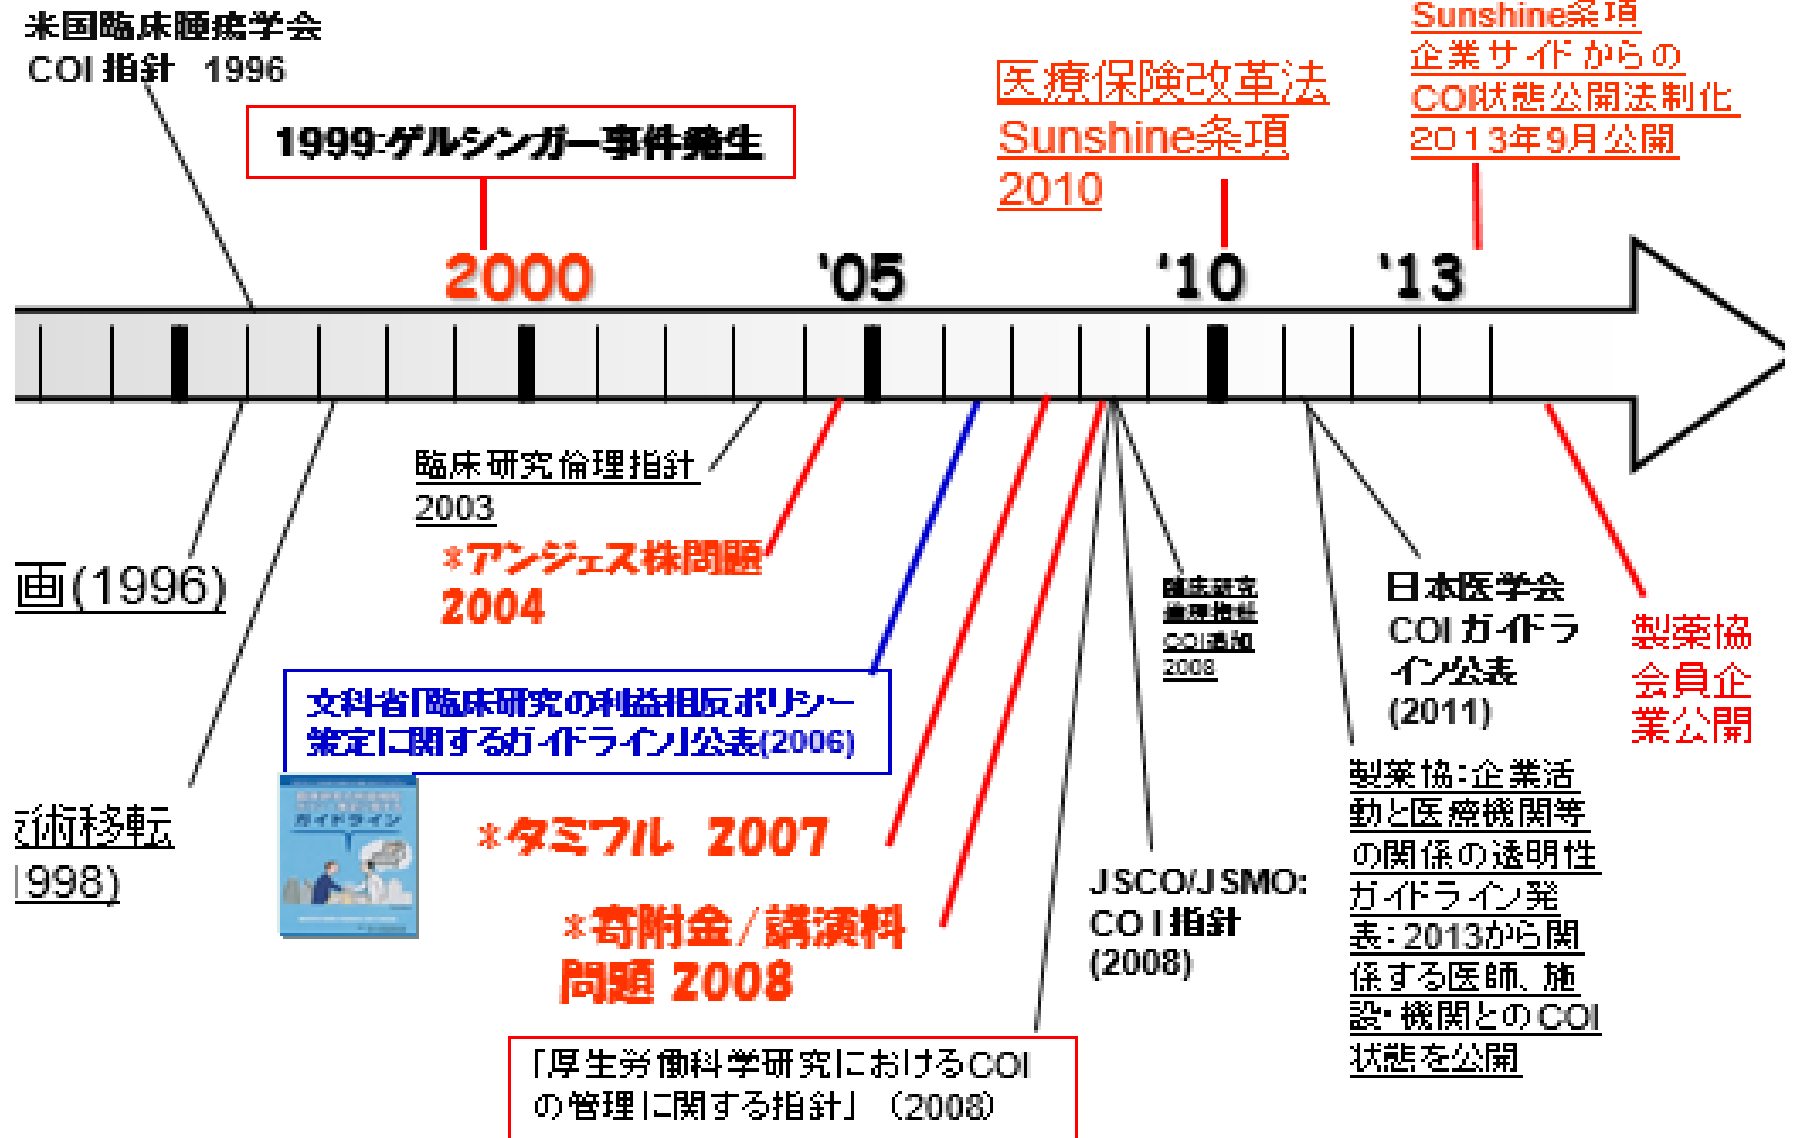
米国臨床腫瘍学会
COI 指針 1996

1999:ゲルシンガー事件発生

医療保険改革法
Sunshine条項
2010

Sunshine条項
企業サイドからの
COI状態公開法制化
2013年9月公開

2000
'05
'10
'13

臨床研究倫理指針
2003

画(1996)

*アンジェス株問題
2004

文科省「臨床研究の利益相反ポリシー策定に関するガイドライン」公表(2006)

ガイドライン

術移転
998)

*タミフル 2007

*寄附金/講演料問題 2008

臨床研究
倫理指針
COI追加
2008

JSCO/JSMO:
COI指針
(2008)

日本医学会
COIガイドライン公表
(2011)

製薬協
会員企
業公開

製薬協:企業活動と医療機関等の関係の透明性ガイドライン発表:2013から関係する医師、施設・機関とのCOI状態を公開

「厚生労働科学研究におけるCOIの管理に関する指針」(2008)